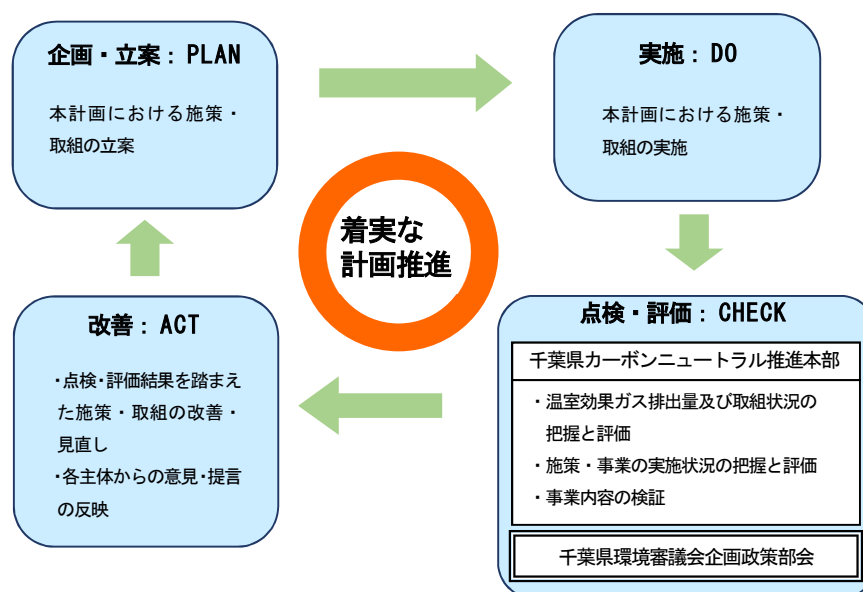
企画・立案：PLAN

本計画における施策・取組の立案

実施：DO

本計画における施策・取組の実施

着実な計画推進

改善：ACT

・点検・評価結果を踏まえた施策・取組の改善・見直し
・各主体からの意見・提言の反映

点検・評価：CHECK

千葉県カーボンニュートラル推進本部

・温室効果ガス排出量及び取組状況の把握と評価
・施策・事業の実施状況の把握と評価
・事業内容の検証

千葉県環境審議会企画政策部会